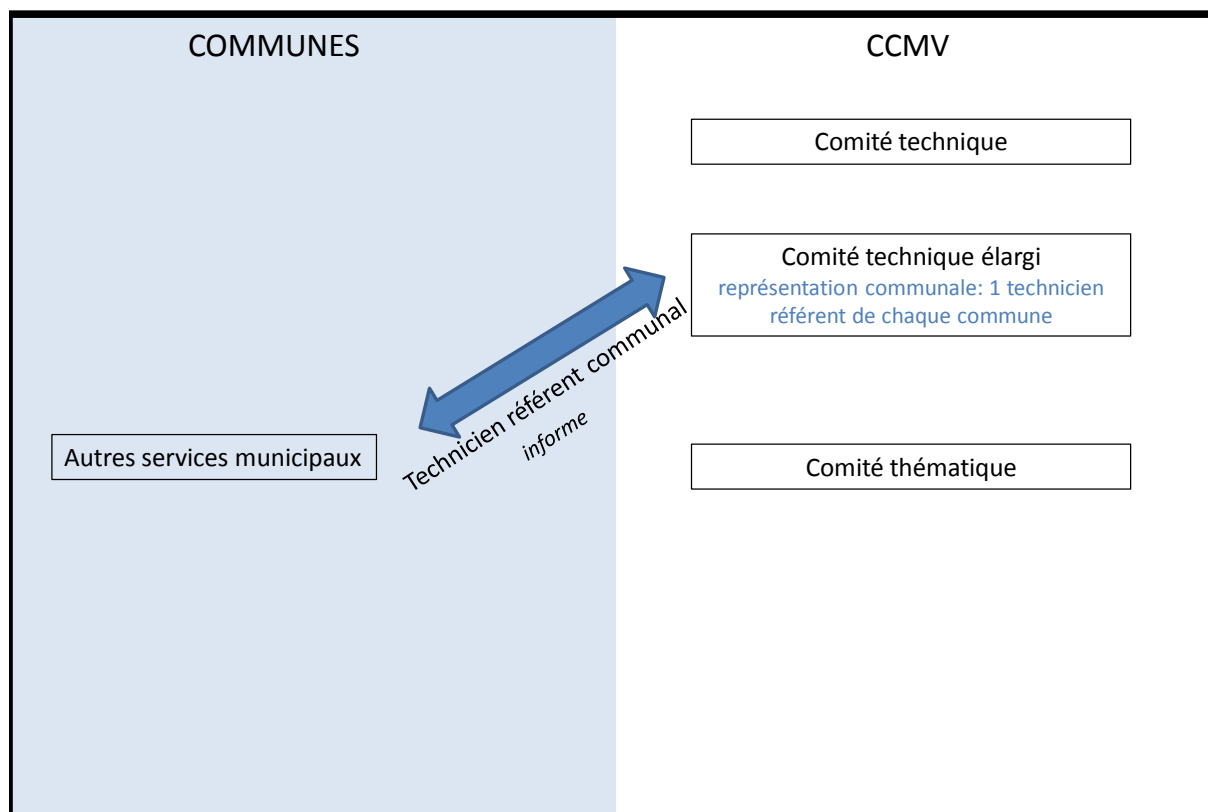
COMMUNES

CCMV

Comité technique

Comité technique élargi
représentation communale: 1 technicien référent de chaque commune

Technicien référent communal

informe

Autres services municipaux

Comité thématique